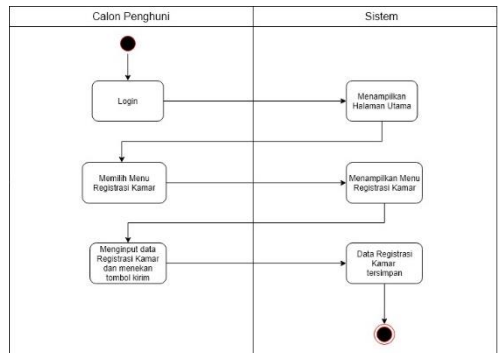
Calon Penghuni

Sistem

Login

Menampilkan Halaman Utama

Memilih Menu Registrasi Kamar

Menampilkan Menu Registrasi Kamar

Menginput data Registrasi Kamar dan menekan tombol kirim

Data Registrasi Kamar tersimpan